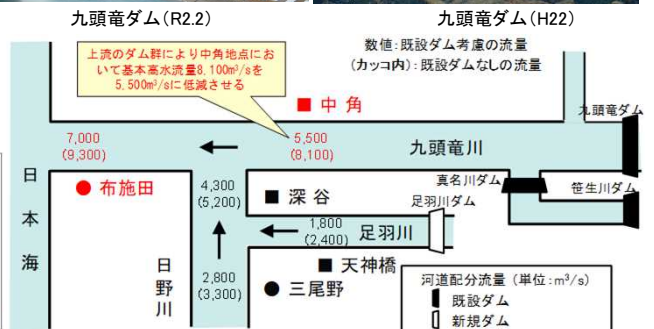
九頭竜ダム（R2.2）

九頭竜ダム（H22）

数値：既設ダム考慮の流量
（カッコ内）：既設ダムなしの流量

上流のダム群により中角地点において基本高水流量8,100m³/sを5,500m³/sに低減させる

■ 中角

九頭竜ダム

7,000
(9,300)

5,500
(8,100)

九頭竜川

日本海

● 布施田

4,300
(5,200)

■ 深谷

真名川ダム

笹生川ダム

足羽川ダム

1,800
(2,400)

足羽川

日野川

2,800
(3,300)

■ 天神橋

● 三尾野

河道配分流量（単位：m³/s）
既設ダム
新規ダム